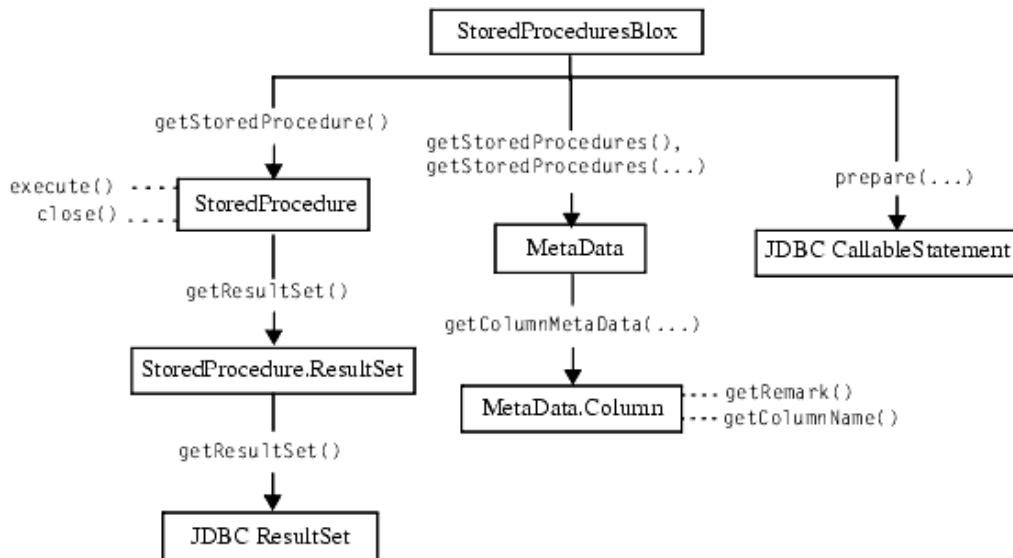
StoredProceduresBlox

getStoredProcedure()

execute()
close()

StoredProcedure

getResultSet()

StoredProcedure.ResultSet

getResultSet()

JDBC ResultSet

getStoredProcedures(),
getStoredProcedures(...)

MetaData

getColumnMetaData(...)

MetaData.Column

getRemark()
getColumnName()

prepare(...)

JDBC CallableStatement